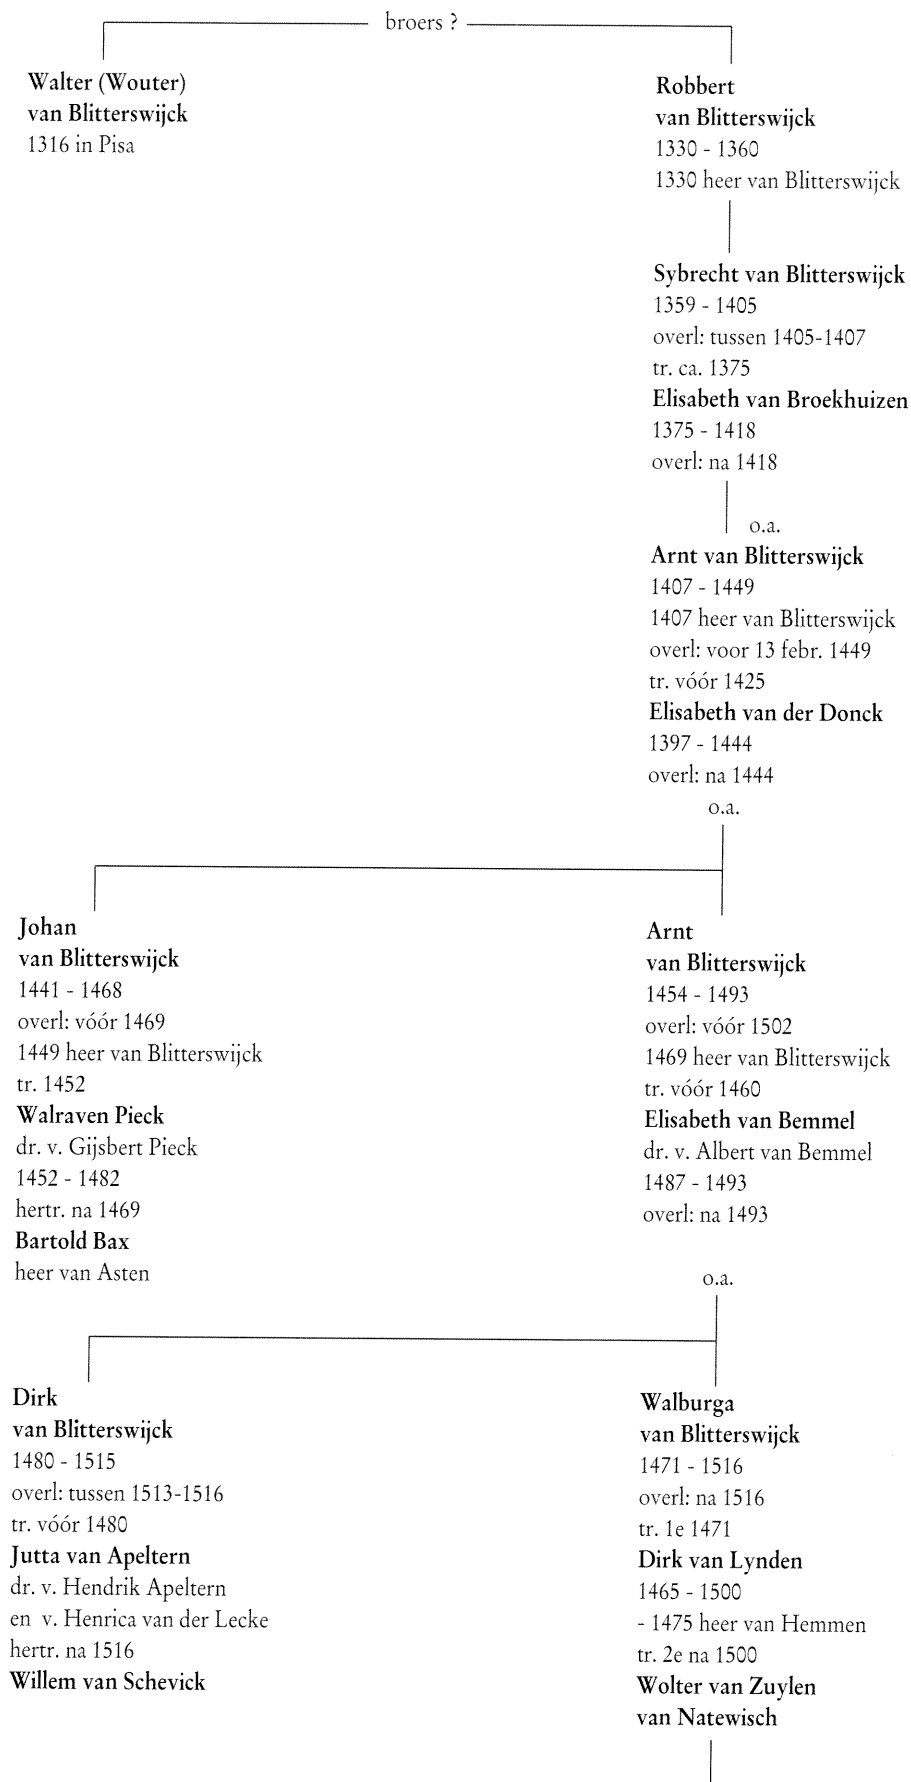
broers ?

Walter (Wouter)
van Blitterswijck
1316 in Pisa

Robbert
van Blitterswijck
1330 - 1360
1330 heer van Blitterswijck

Sybrecht van Blitterswijck
1359 - 1405
overl: tussen 1405-1407
tr. ca. 1375
Elisabeth van Broekhuizen
1375 - 1418
overl: na 1418

o.a.

Arnt van Blitterswijck
1407 - 1449
1407 heer van Blitterswijck
overl: voor 13 febr. 1449
tr. vóór 1425
Elisabeth van der Donck
1397 - 1444
overl: na 1444

o.a.

Johan
van Blitterswijck
1441 - 1468
overl: vóór 1469
1449 heer van Blitterswijck
tr. 1452
Walraven Pieck
dr. v. Gijsbert Pieck
1452 - 1482
hertr. na 1469
Bartold Bax
heer van Asten

Arnt
van Blitterswijck
1454 - 1493
overl: vóór 1502
1469 heer van Blitterswijck
tr. vóór 1460
Elisabeth van Bemmel
dr. v. Albert van Bemmel
1487 - 1493
overl: na 1493

o.a.

Dirk
van Blitterswijck
1480 - 1515
overl: tussen 1513-1516
tr. vóór 1480
Jutta van Apeltern
dr. v. Hendrik Apeltern
en v. Henrica van der Lecke
hertr. na 1516
Willem van Schevick

Walburga
van Blitterswijck
1471 - 1516
overl: na 1516
tr. 1e 1471
Dirk van Lynden
1465 - 1500
- 1475 heer van Hemmen
tr. 2e na 1500
Wolter van Zuylen
van Natewisch